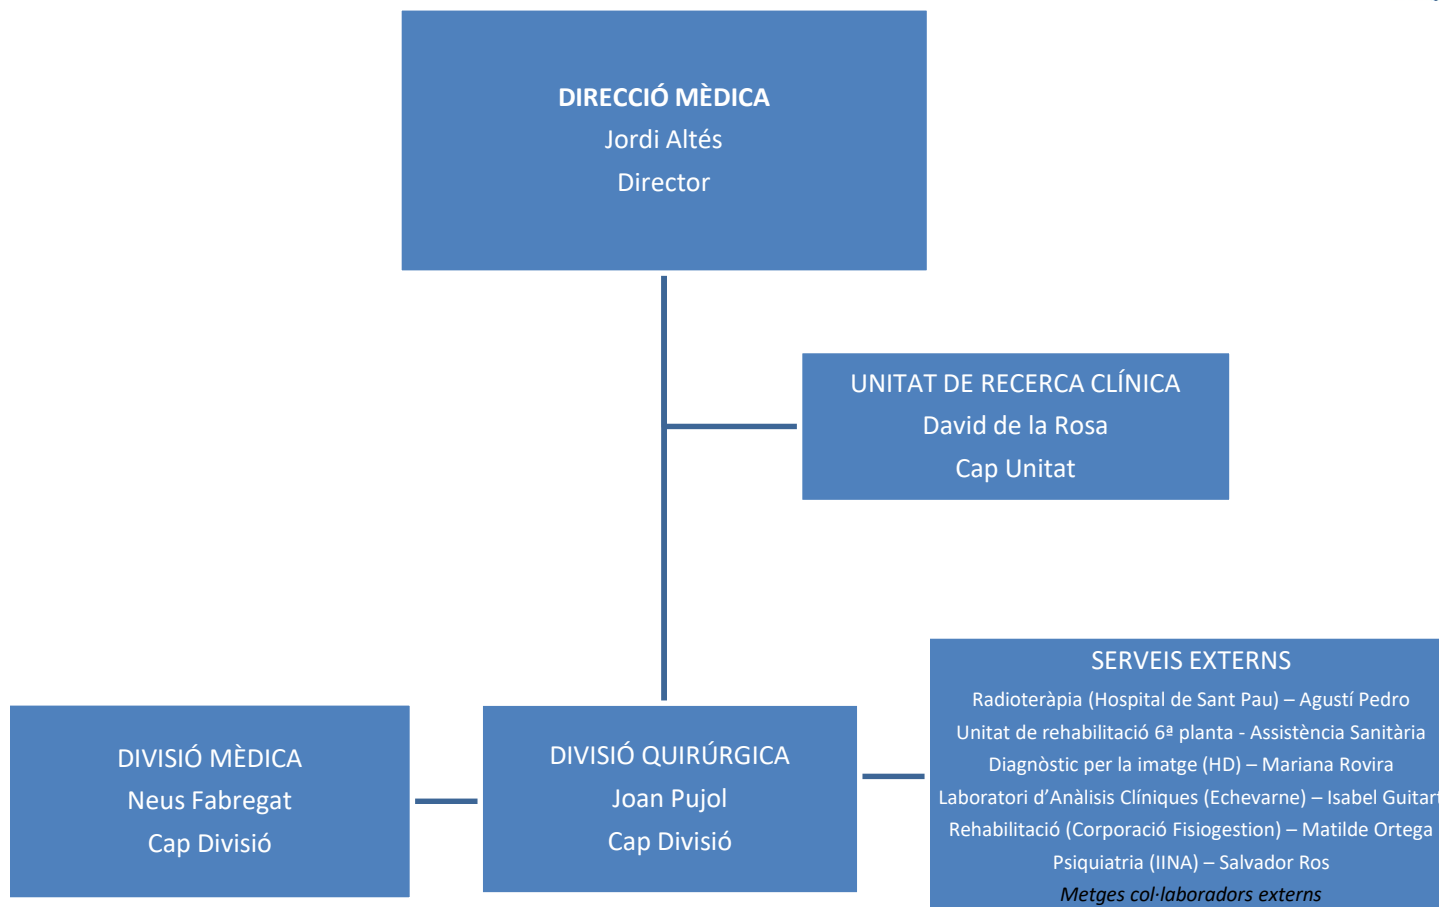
**DIRECCIÓ MÈDICA**
Jordi Altés
Director

UNITAT DE RECERCA CLÍNICA
David de la Rosa
Cap Unitat

DIVISIÓ MÈDICA
Neus Fabregat
Cap Divisió

DIVISIÓ QUIRÚRGICA
Joan Pujol
Cap Divisió

SERVEIS EXTERNS
Radioteràpia (Hospital de Sant Pau) – Agustí Pedro
Unitat de rehabilitació 6ª planta - Assistència Sanitària
Diagnòstic per la imatge (HD) – Mariana Rovira
Laboratori d'Anàlisis Clíniques (Echevarne) – Isabel Guitar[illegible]
Rehabilitació (Corporació Fisiogestion) – Matilde Ortega
Psiquiatria (IINA) – Salvador Ros
*Metges col·laboradors externs*